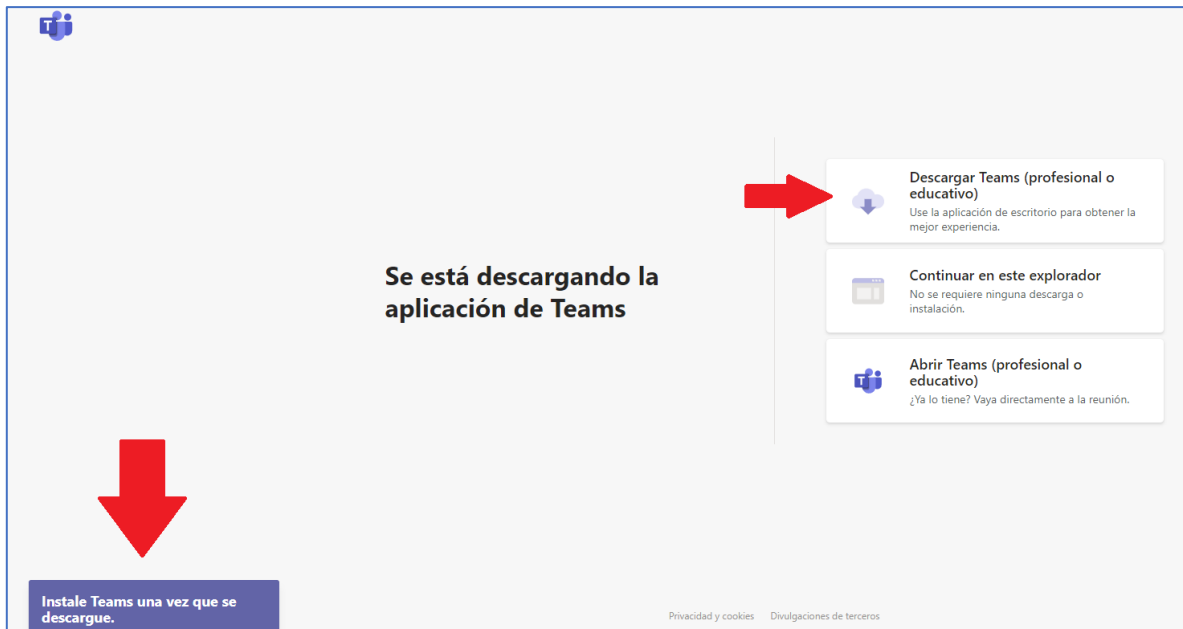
Se está descargando la aplicación de Teams

Descargar Teams (profesional o educativo)
Use la aplicación de escritorio para obtener la mejor experiencia.

Continuar en este explorador
No se requiere ninguna descarga o instalación.

Abrir Teams (profesional o educativo)
¿Ya lo tiene? Vaya directamente a la reunión.

Instale Teams una vez que se descargue.

Privacidad y cookies Divulgaciones de terceros